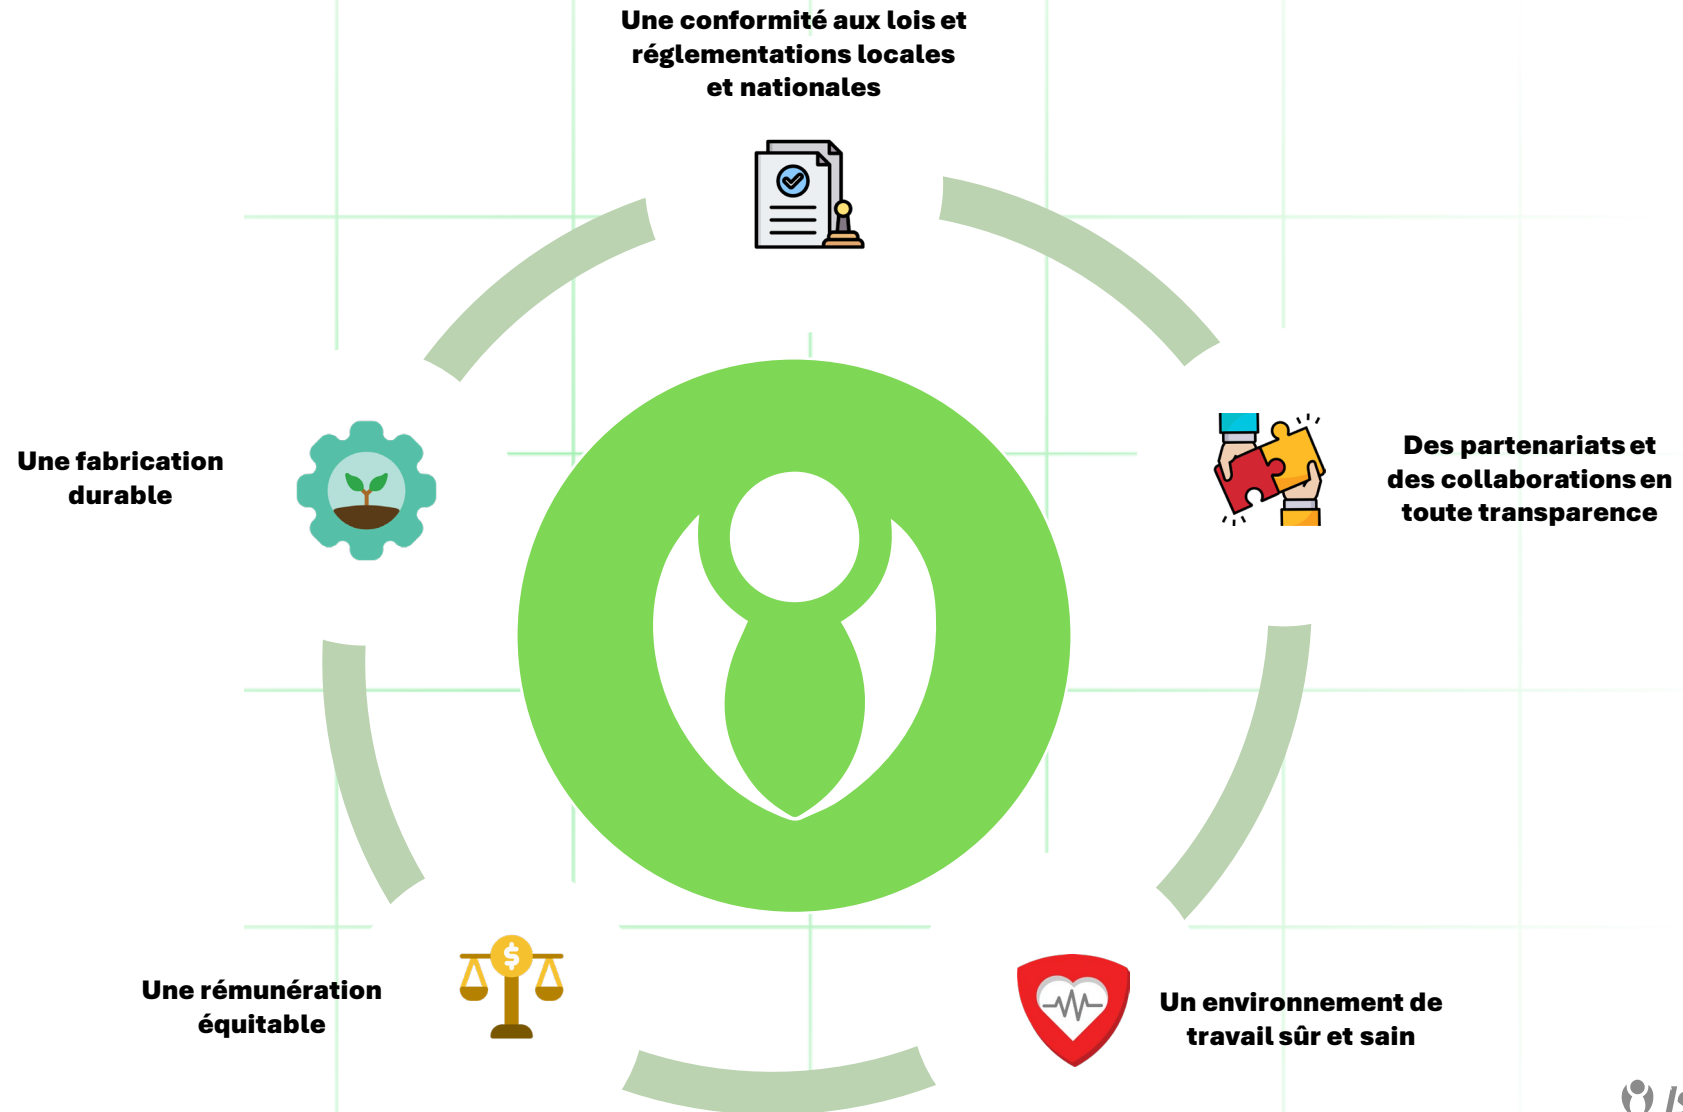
Une conformité aux lois et réglementations locales et nationales

Des partenariats et des collaborations en toute transparence

Un environnement de travail sûr et sain

Une rémunération équitable

Une fabrication durable

$